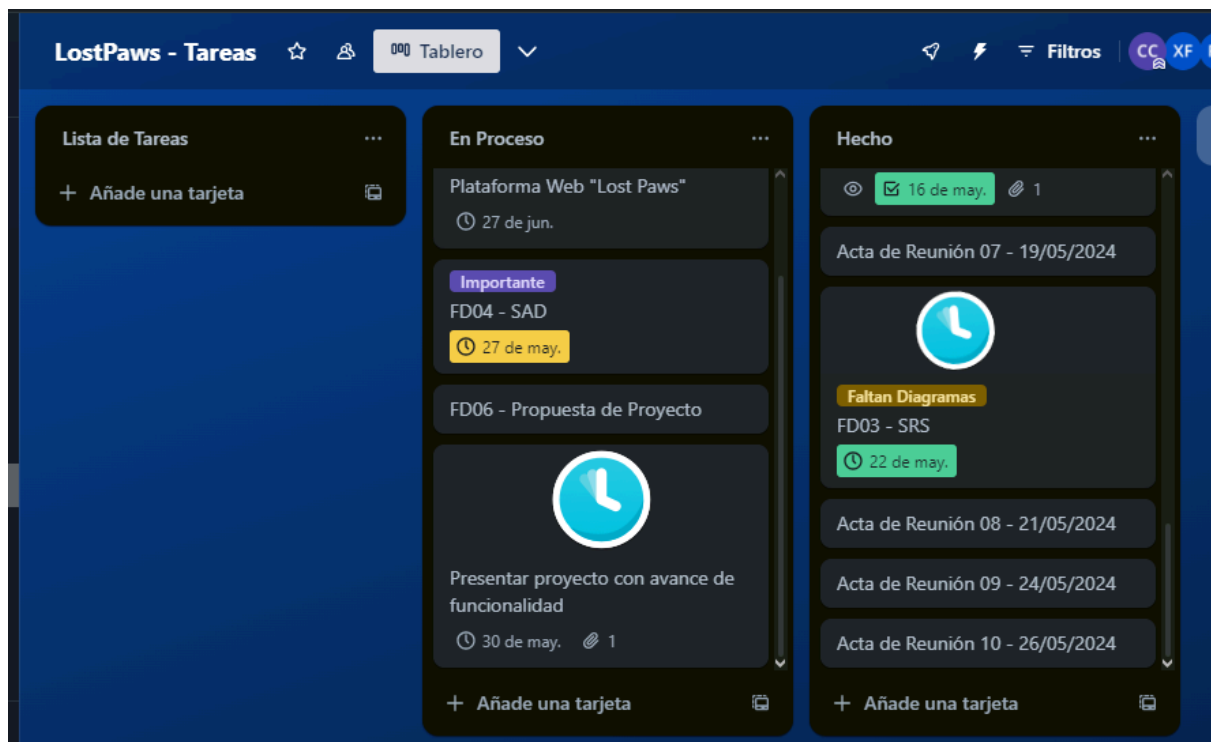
LostPaws - Tareas

Tablero

Filtros

CC XF

Lista de Tareas

...

+ Añade una tarjeta

En Proceso

...

Plataforma Web "Lost Paws"

27 de jun.

Importante

FD04 - SAD

27 de may.

FD06 - Propuesta de Proyecto

Presentar proyecto con avance de funcionalidad

30 de may. 1

+ Añade una tarjeta

Hecho

...

16 de may. 1

Acta de Reunión 07 - 19/05/2024

Faltan Diagramas

FD03 - SRS

22 de may.

Acta de Reunión 08 - 21/05/2024

Acta de Reunión 09 - 24/05/2024

Acta de Reunión 10 - 26/05/2024

+ Añade una tarjeta